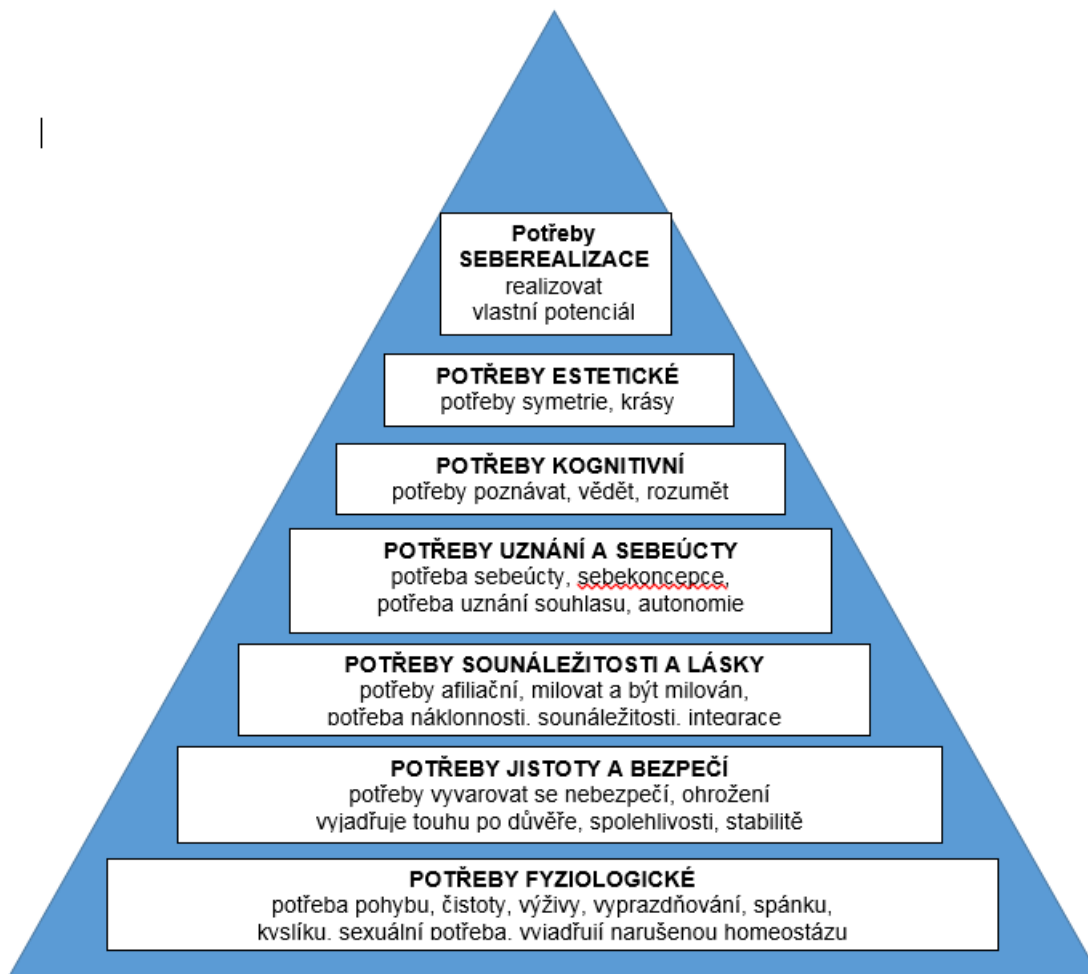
Potřeby
SEBEREALIZACE
realizovat
vlastní potenciál

POTŘEBY ESTETICKÉ
potřeby symetrie, krásy

POTŘEBY KOGNITIVNÍ
potřeby poznávat, vědět, rozumět

POTŘEBY UZNÁNÍ A SEBEÚCTY
potřeba sebeúcty, sebekoncepce,
potřeba uznání souhlasu, autonomie

POTŘEBY SOUNÁLEŽITOSTI A LÁSKY
potřeby afiliační, milovat a být milován,
potřeba náklonnosti, sounáležitosti, integrace

POTŘEBY JISTOTY A BEZPEČÍ
potřeby vyvarovat se nebezpečí, ohrožení
vyjadřuje touhu po důvěře, spolehlivosti, stabilitě

POTŘEBY FYZIOLOGICKÉ
potřeba pohybu, čistoty, výživy, vyprazdňování, spánku,
kyslíku, sexuální potřeba, vyjadřují narušenou homeostázu